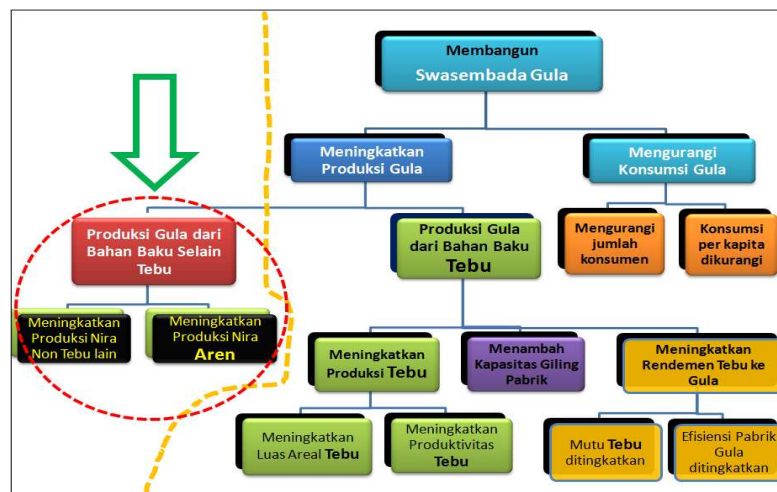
Membangun
Swasembada Gula

Meningkatkan Produksi Gula

Mengurangi Konsumsi Gula

Produksi Gula dari Bahan Baku Selain Tebu

Produksi Gula dari Bahan Baku Tebu

Mengurangi jumlah konsumen

Konsumsi per kapita dikurangi

Meningkatkan Produksi Nira Non Tebu lain

Meningkatkan Produksi Nira Aren

Meningkatkan Produksi Tebu

Menambah Kapasitas Giling Pabrik

Meningkatkan Rendemen Tebu ke Gula

Meningkatkan Luas Areal Tebu

Meningkatkan Produktivitas Tebu

Mutu Tebu ditingkatkan

Efisiensi Pabrik Gula ditingkatkan